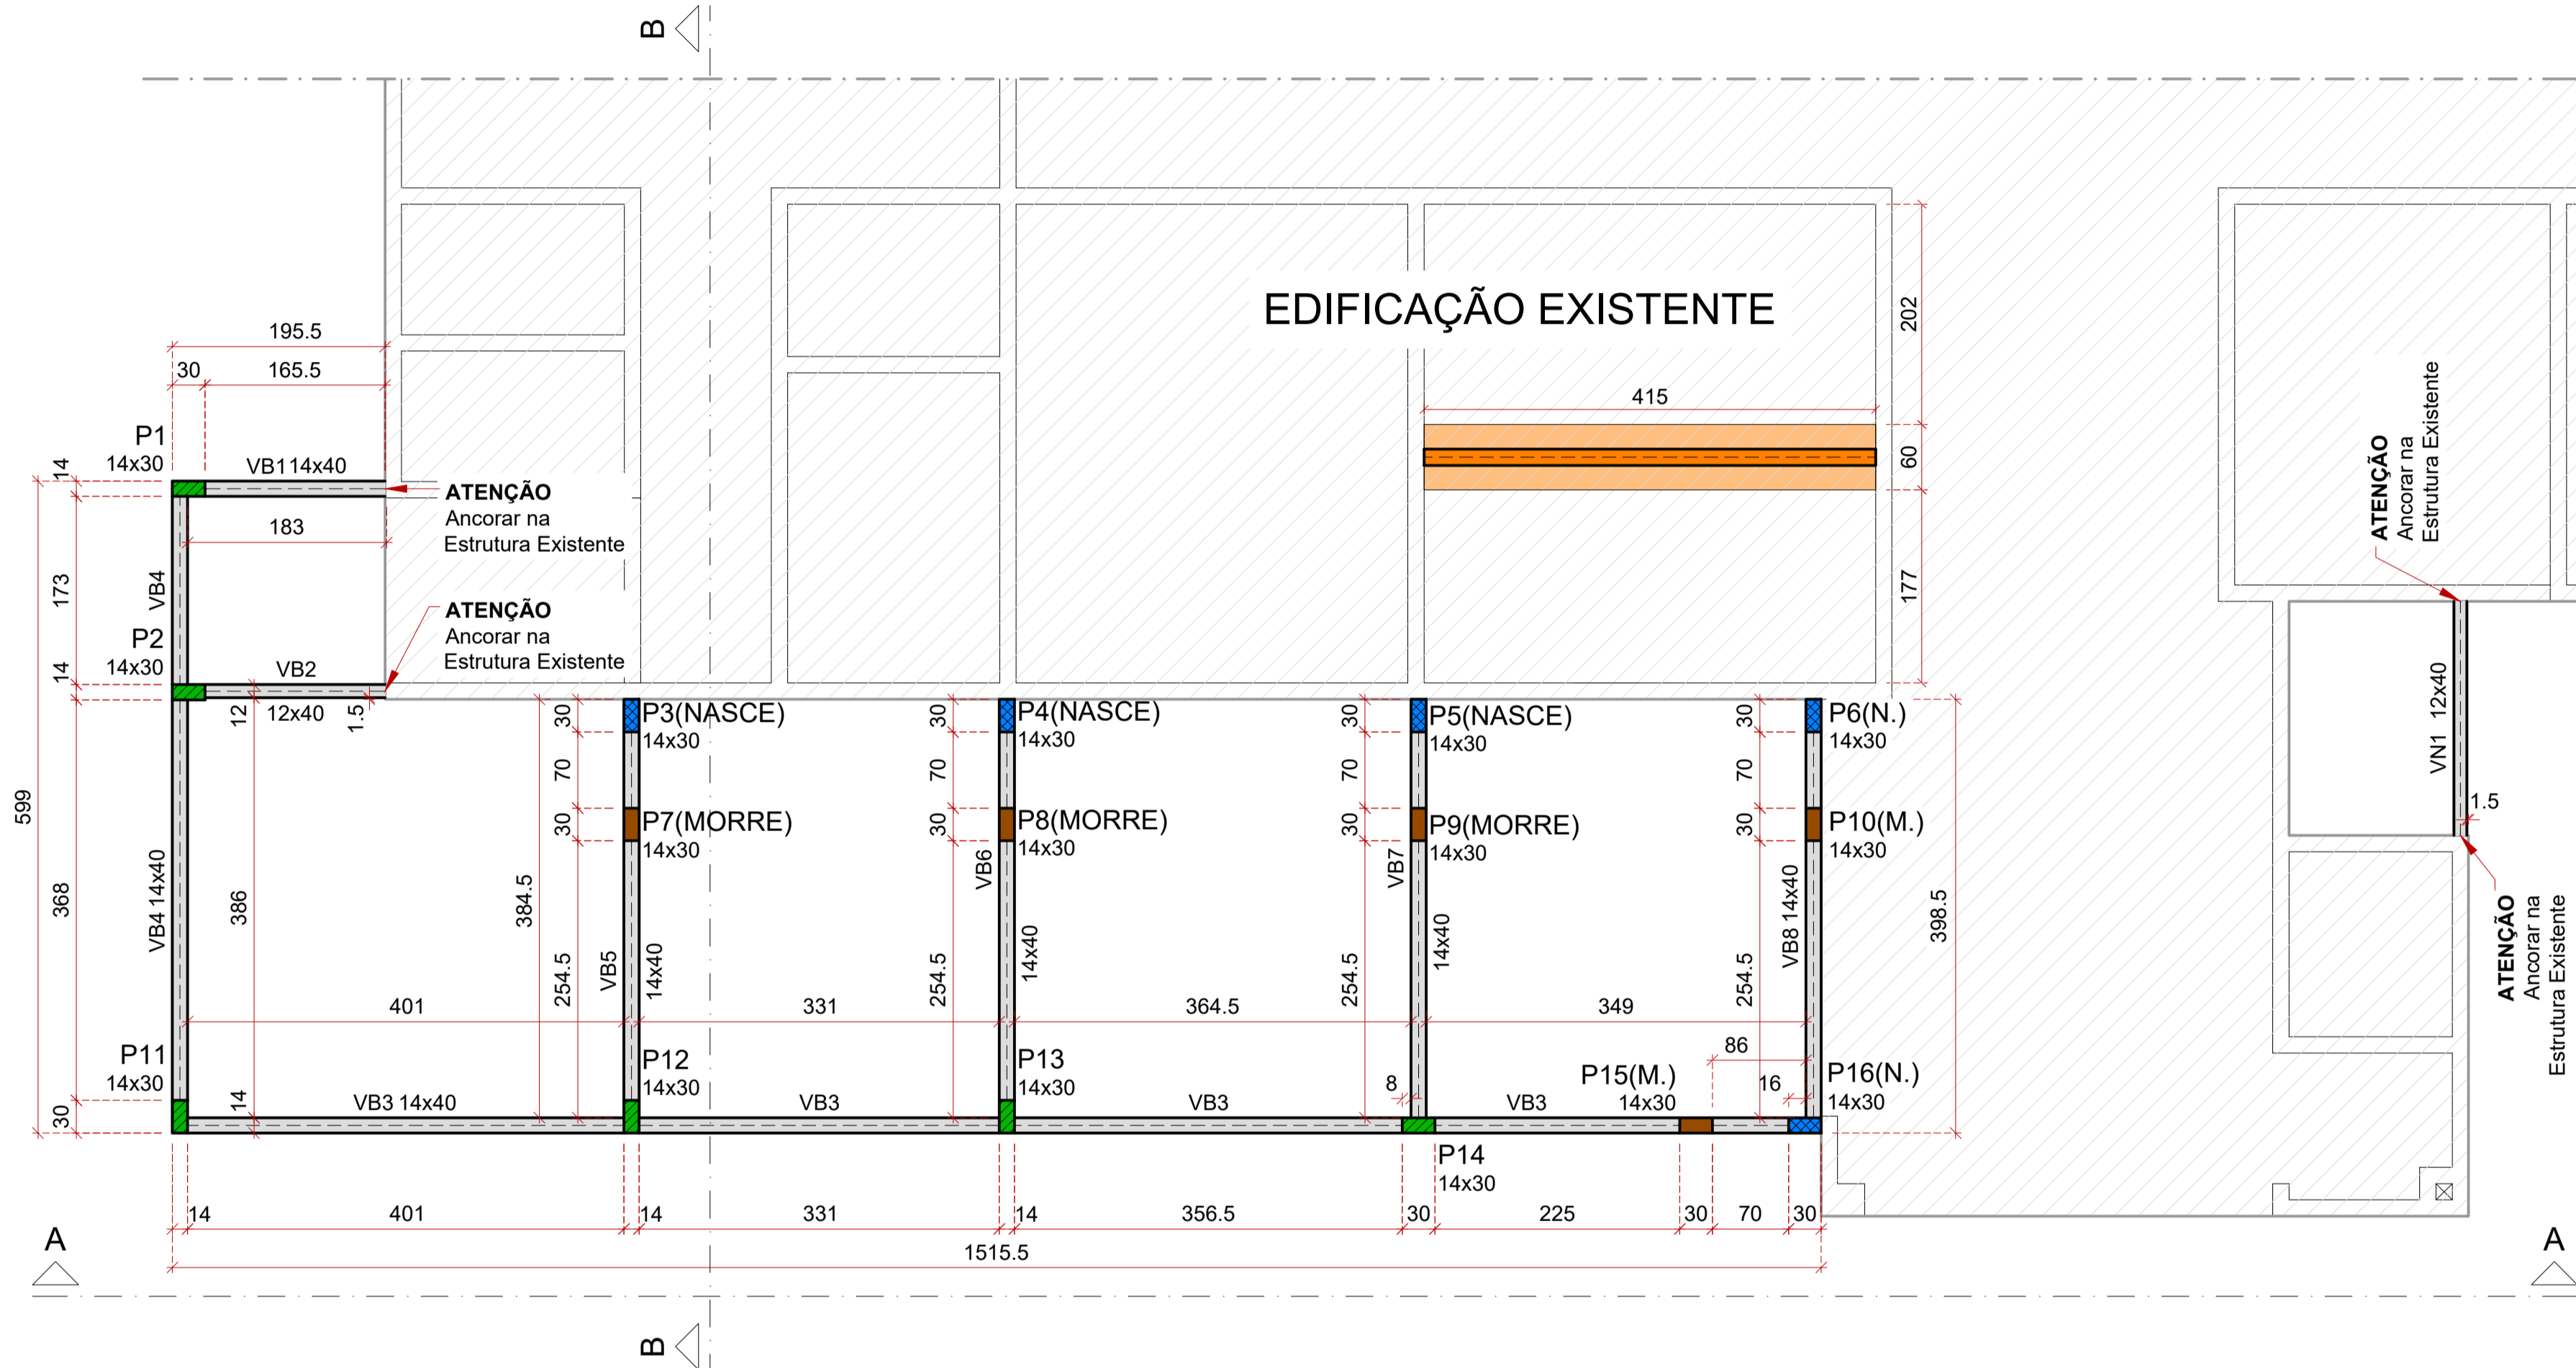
B

EDIFICAÇÃO EXISTENTE

195.5
30
165.5
P1
14x30
VB1 14x40
14
ATENÇÃO
Ancorar na
Estrutura Existente
183
173
VB4
P2
14x30
VB2
14
ATENÇÃO
Ancorar na
Estrutura Existente

415
202
60
177

ATENÇÃO
Ancorar na
Estrutura Existente

12
12x40
1.5
30
P3(NASCE)
14x30
30
P4(NASCE)
14x30
30
P5(NASCE)
14x30
30
P6(N.)
14x30
70
70
70
70
30
P7(MORRE)
14x30
30
P8(MORRE)
14x30
30
P9(MORRE)
14x30
30
P10(M.)
14x30
VN1 12x40
1.5
599
368
VB4 14x40
386
384.5
VB5
14x40
VB6
14x40
VB7
14x40
VB8 14x40
398.5
254.5
254.5
254.5
254.5
401
331
364.5
349
ATENÇÃO
Ancorar na
Estrutura Existente
P11
14x30
P12
14x30
P13
14x30
86
P15(M.)
14x30
P16(N.)
14x30
8
16
14
30
VB3 14x40
VB3
VB3
VB3
P14
14x30
14
401
14
331
14
356.5
30
225
30
70
30
1515.5
A
A
B